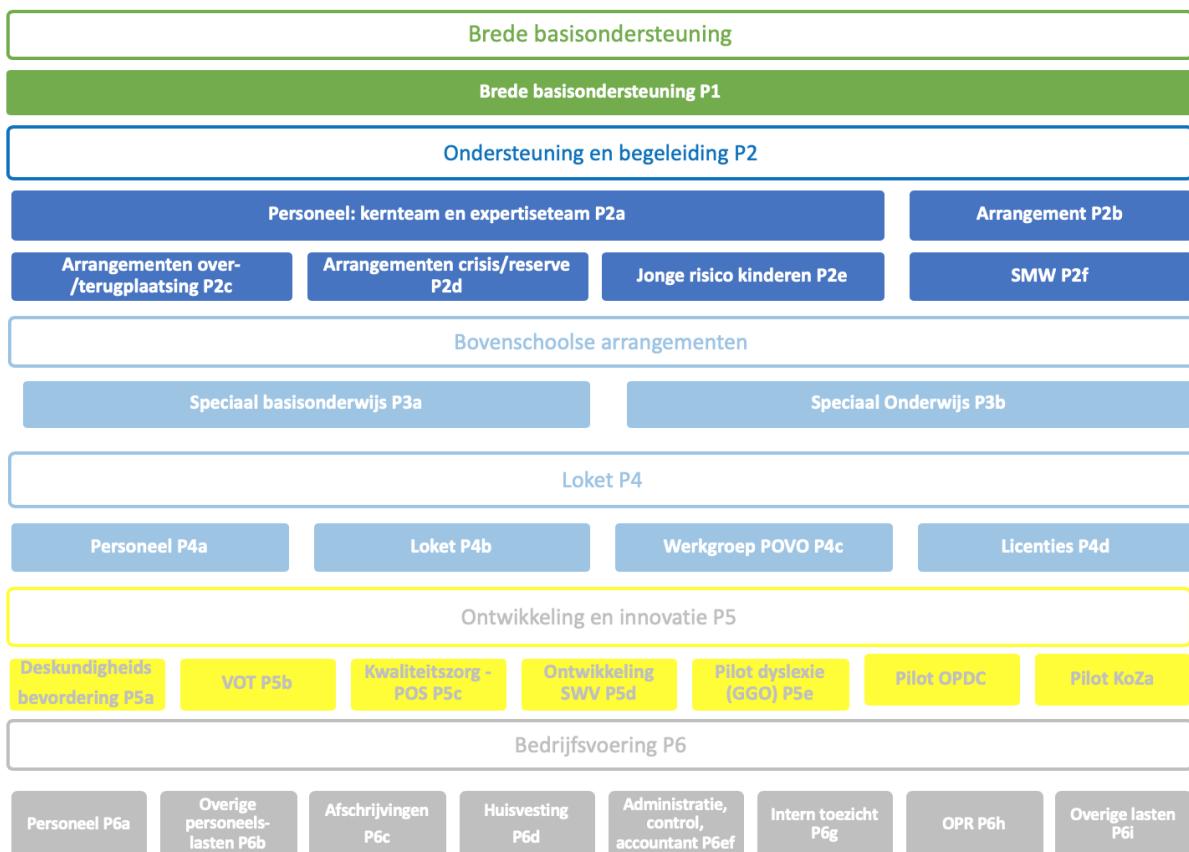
Brede basisondersteuning

Brede basisondersteuning P1

Ondersteuning en begeleiding P2

Personeel: kernteam en expertiseteam P2a

Arrangement P2b

Arrangementen over-/terugplaatsing P2c

Arrangementen crisis/reserve P2d

Jonge risico kinderen P2e

SMW P2f

Bovenschoolse arrangementen

Speciaal basisonderwijs P3a

Speciaal Onderwijs P3b

Loket P4

Personeel P4a

Loket P4b

Werkgroep POVO P4c

Licenties P4d

Ontwikkeling en innovatie P5

Deskundigheids bevordering P5a

VOT P5b

Kwaliteitszorg - POS P5c

Ontwikkeling SWV P5d

Pilot dyslexie (GGO) P5e

Pilot OPDC

Pilot KoZa

Bedrijfsvoering P6

Personeel P6a

Overige personeels-lasten P6b

Afschrijvingen P6c

Huisvesting P6d

Administratie, control, accountant P6ef

Intern toezicht P6g

OPR P6h

Overige lasten P6i